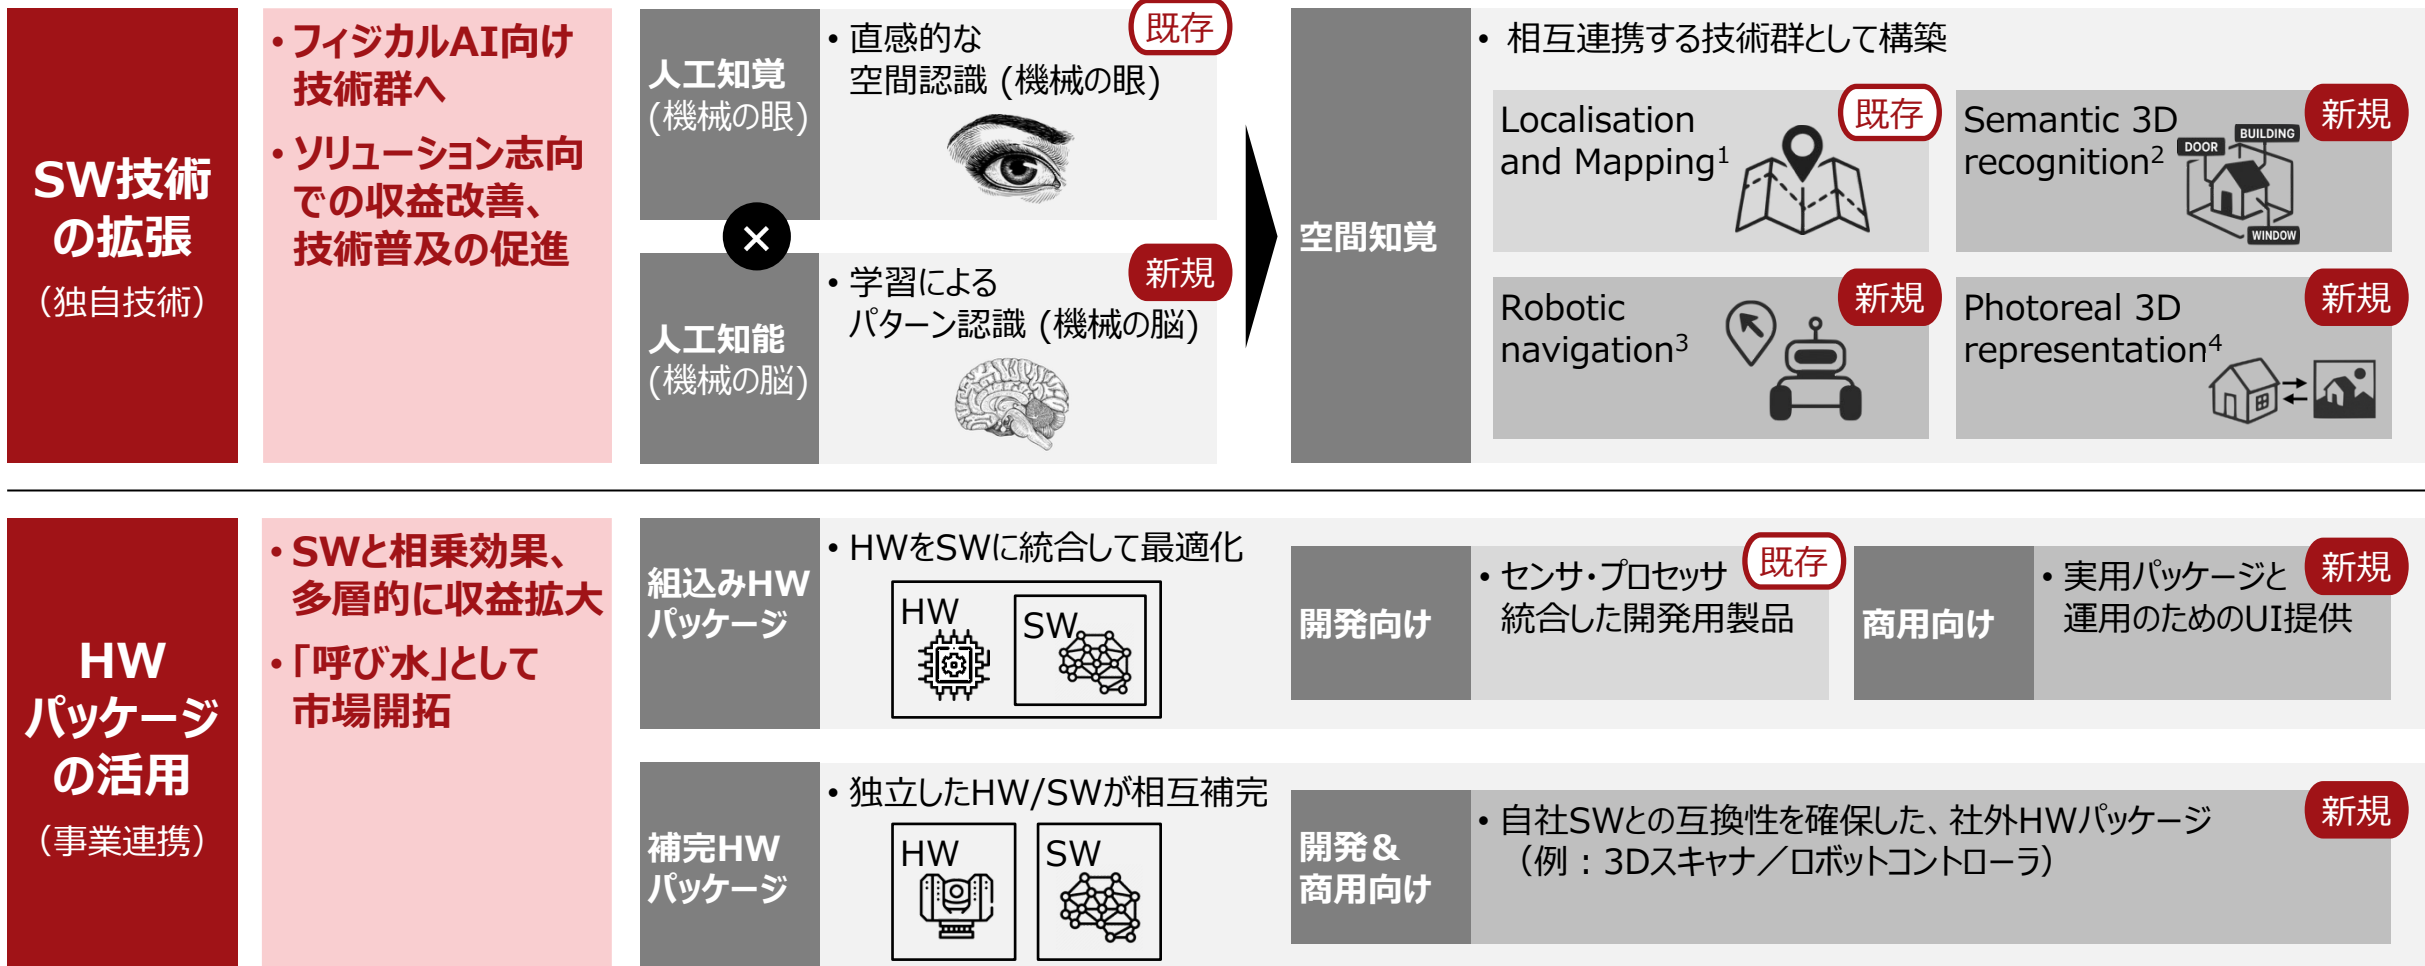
SW技術の拡張
（独自技術）

• フィジカルAI向け技術群へ
• ソリューション志向での収益改善、技術普及の促進

人工知覚
（機械の眼）

• 直感的な空間認識（機械の眼）
既存

×

人工知能
（機械の脳）

• 学習によるパターン認識（機械の脳）
新規

空間知覚

• 相互連携する技術群として構築

Localisation and Mapping$^1$
既存

Semantic 3D recognition$^2$
新規
DOOR
BUILDING
WINDOW

Robotic navigation$^3$
新規

Photoreal 3D representation$^4$
新規

HW パッケージの活用
（事業連携）

• SWと相乗効果、多層的に収益拡大
• 「呼び水」として市場開拓

組込みHW パッケージ

• HWをSWに統合して最適化
HW
SW

開発向け

• センサ・プロセッサ統合した開発用製品
既存

商用向け

• 実用パッケージと運用のためのUI提供
新規

補完HW パッケージ

• 独立したHW/SWが相互補完
HW
SW

開発＆商用向け

• 自社SWとの互換性を確保した、社外HWパッケージ（例：3Dスキャナ／ロボットコントローラ）
新規